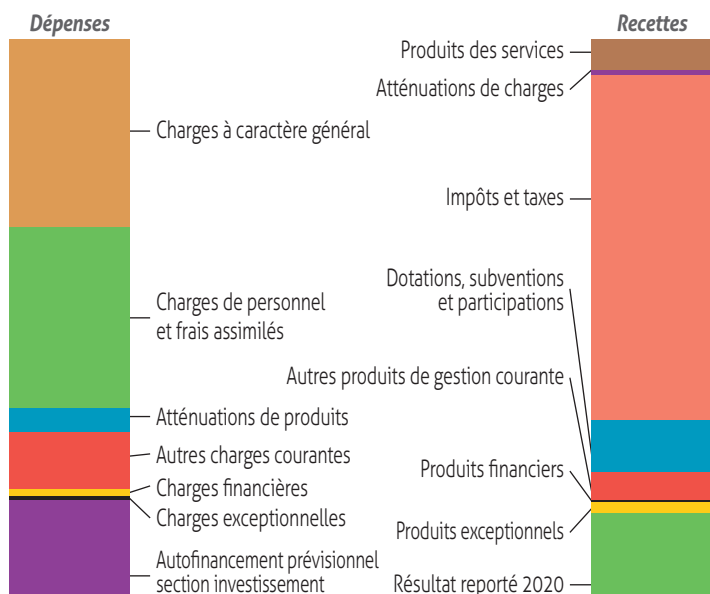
Dépenses

Charges à caractère général

Charges de personnel et frais assimilés

Atténuations de produits

Autres charges courantes

Charges financières

Charges exceptionnelles

Autofinancement prévisionnel section investissement

Recettes

Produits des services

Atténuations de charges

Impôts et taxes

Dotations, subventions et participations

Autres produits de gestion courante

Produits financiers

Produits exceptionnels

Résultat reporté 2020